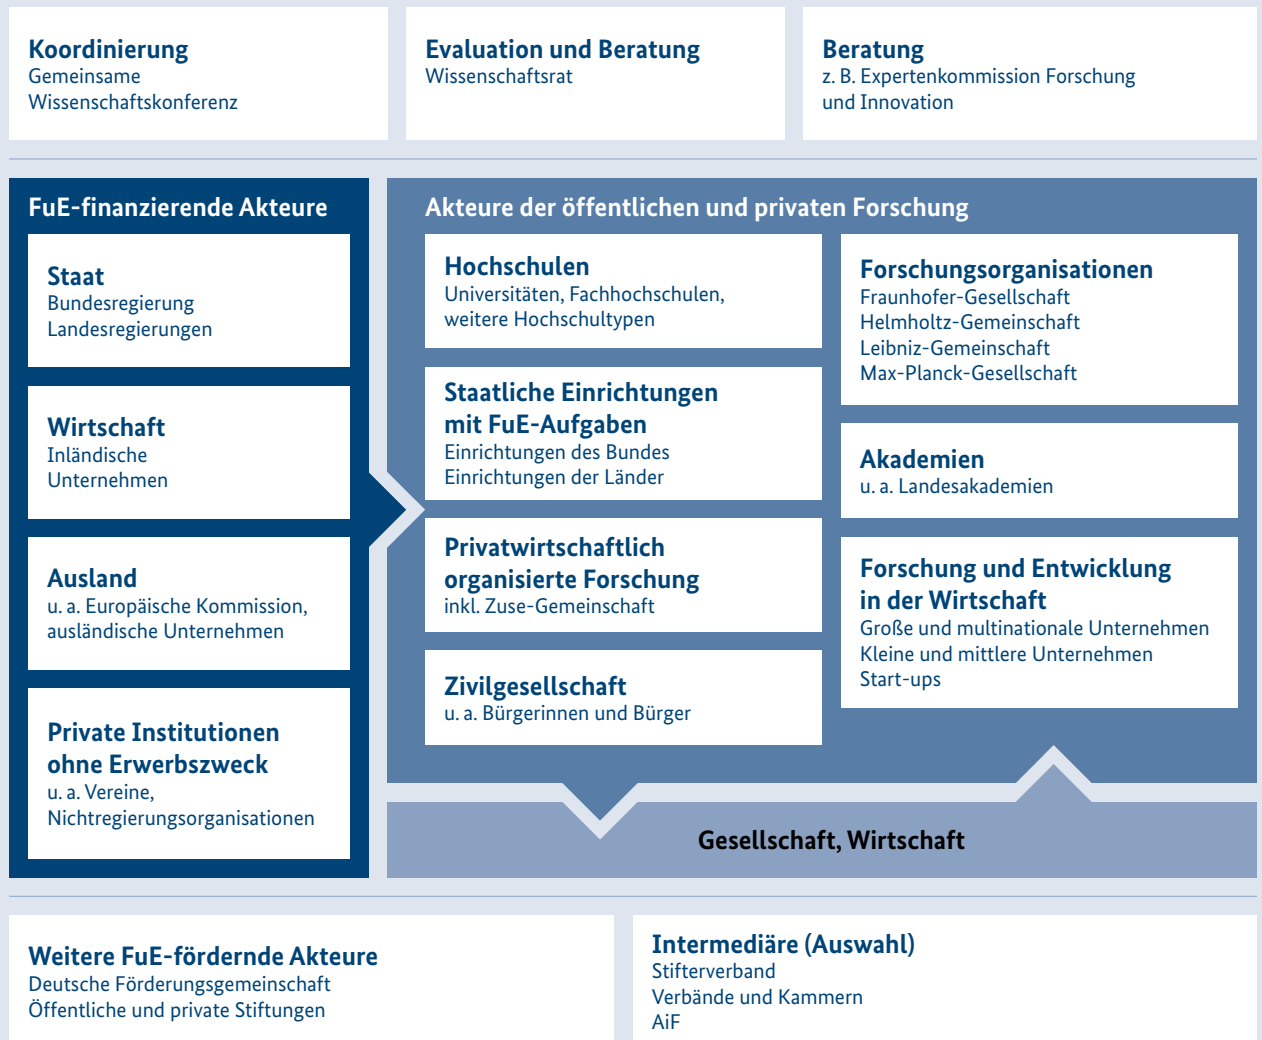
Koordinierung
Gemeinsame Wissenschaftskonferenz

Evaluation und Beratung
Wissenschaftsrat

Beratung
z. B. Expertenkommission Forschung und Innovation

FuE-finanzierende Akteure

Staat
Bundesregierung
Landesregierungen

Wirtschaft
Inländische Unternehmen

Ausland
u. a. Europäische Kommission, ausländische Unternehmen

Private Institutionen ohne Erwerbszweck
u. a. Vereine, Nichtregierungsorganisationen

Akteure der öffentlichen und privaten Forschung

Hochschulen
Universitäten, Fachhochschulen, weitere Hochschultypen

Staatliche Einrichtungen mit FuE-Aufgaben
Einrichtungen des Bundes
Einrichtungen der Länder

Privatwirtschaftlich organisierte Forschung
inkl. Zuse-Gemeinschaft

Zivilgesellschaft
u. a. Bürgerinnen und Bürger

Forschungsorganisationen
Fraunhofer-Gesellschaft
Helmholtz-Gemeinschaft
Leibniz-Gemeinschaft
Max-Planck-Gesellschaft

Akademien
u. a. Landesakademien

Forschung und Entwicklung in der Wirtschaft
Große und multinationale Unternehmen
Kleine und mittlere Unternehmen
Start-ups

Gesellschaft, Wirtschaft

Weitere FuE-fördernde Akteure
Deutsche Förderungsgemeinschaft
Öffentliche und private Stiftungen

Intermediäre (Auswahl)
Stifterverband
Verbände und Kammern
AiF